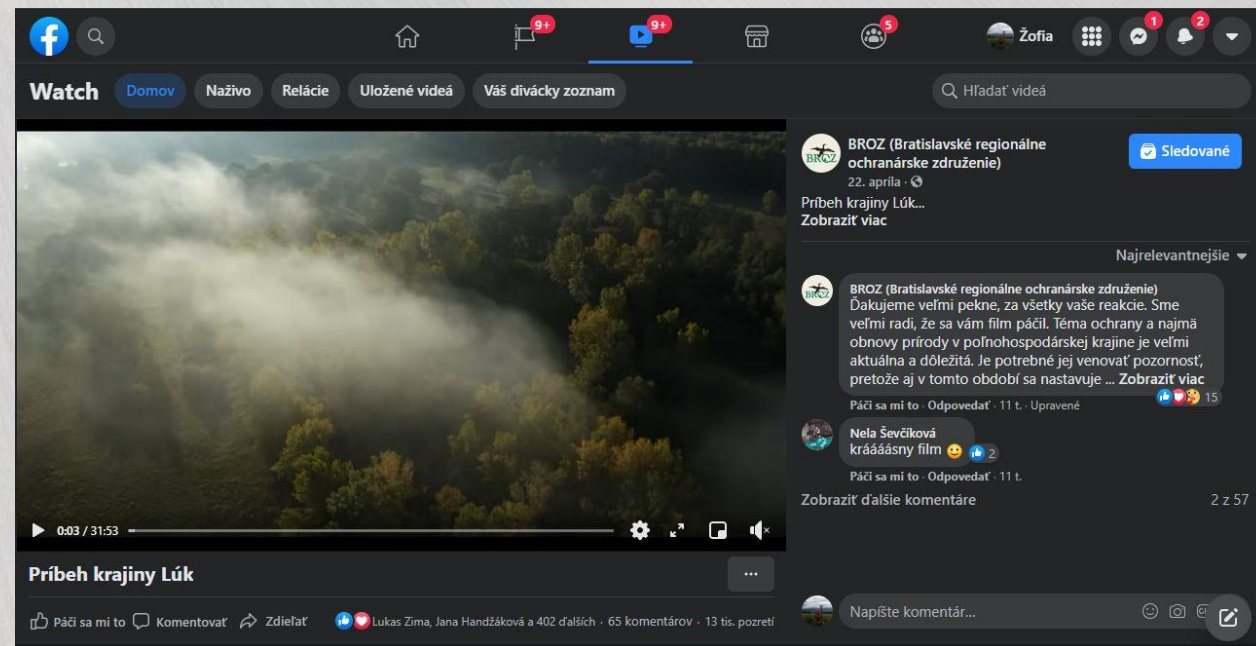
9+ 9+ 5 Žofia 1 2

Watch Domov Naživo Relácie Uložené videá Váš divácky zoznam

Hľadať videá

BROZ (Bratislavské regionálne ochranárske združenie)
22. apríla ·
Príbeh krajiny Lúk...
Zobraziť viac

Sledované

Najrelevantnejšie

BROZ (Bratislavské regionálne ochranárske združenie)
Ďakujeme veľmi pekne, za všetky vaše reakcie. Sme veľmi radi, že sa vám film páčil. Téma ochrany a najmä obnovy prírody v poľnohospodárskej krajine je veľmi aktuálna a dôležitá. Je potrebné jej venovať pozornosť, pretože aj v tomto období sa nastavuje ... Zobraziť viac
Páči sa mi to · Odpovedať · 11 t. · Upravené 15

Nela Ševčíková
kráááásny film 2
Páči sa mi to · Odpovedať · 11 t.

Zobraziť ďalšie komentáre 2 z 57

0:03 / 31:53

Príbeh krajiny Lúk

...

Páči sa mi to Komentovať Zdieľať Lukas Zima, Jana Handžáková a 402 ďalších · 65 komentárov · 13 tis. pozretí

Napíšte komentár...